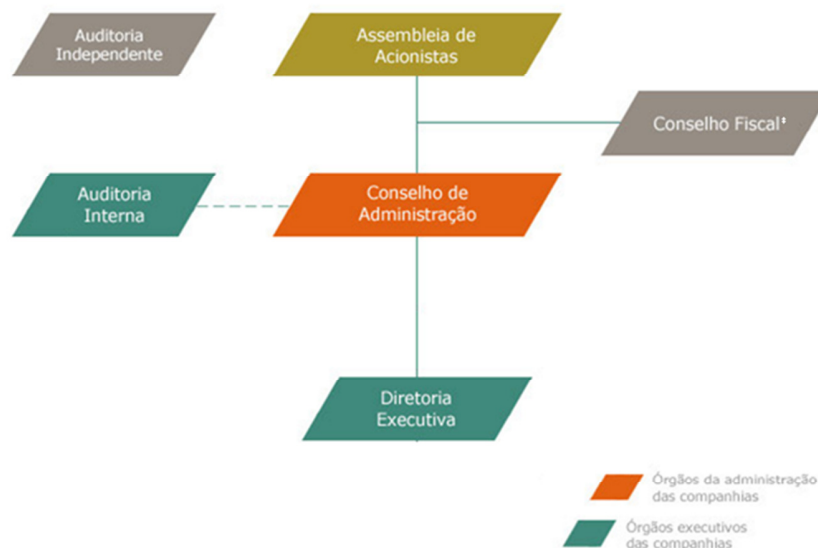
Auditoria Independente

Assembleia de Acionistas

Conselho Fiscal¹

Auditoria Interna

Conselho de Administração

Diretoria Executiva

Órgãos da administração das companhias

Órgãos executivos das companhias